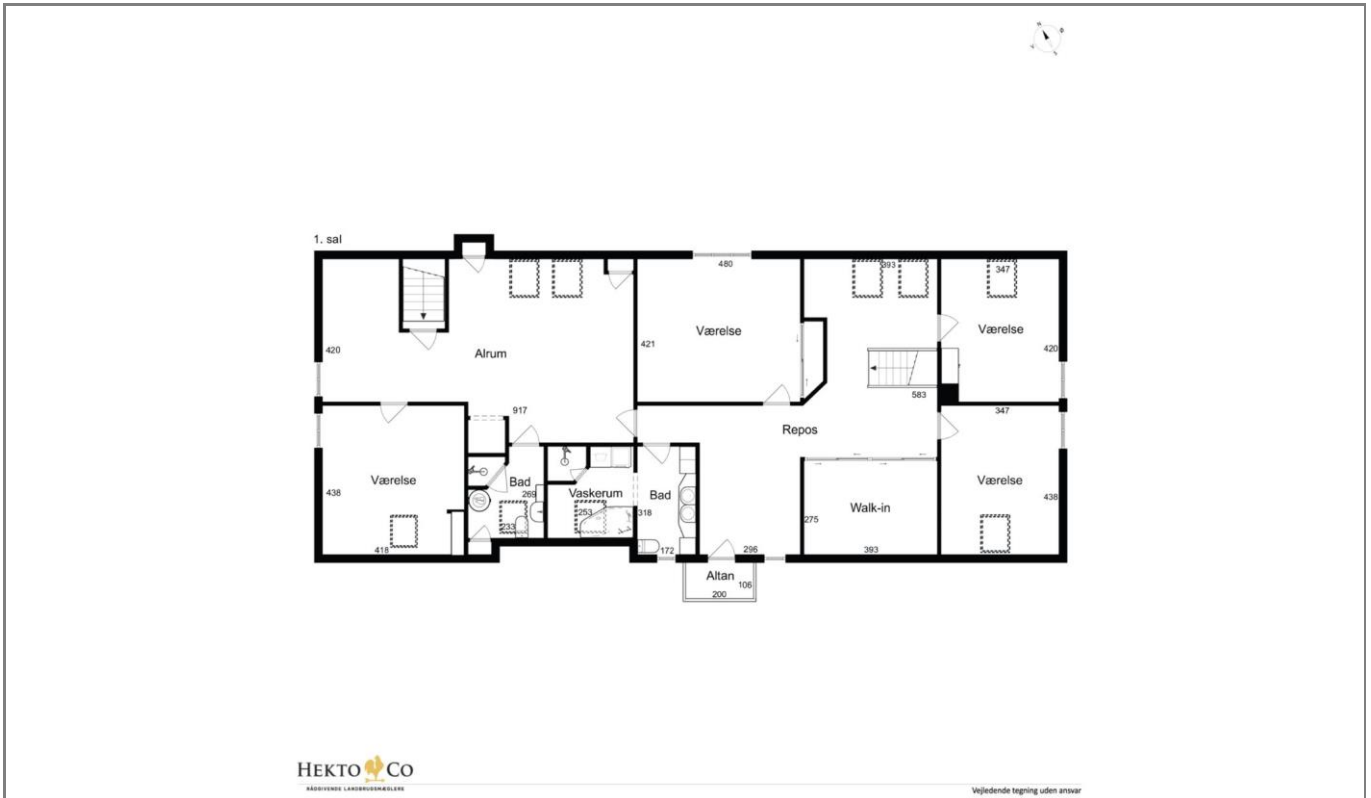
1. sal

480

393

347

Alrum

420

421

Værelse

Værelse

420

583

917

347

Repos

Værelse

438

Bad

269

Vaskerum

253

Bad

318

233

275

Walk-in

Værelse

438

418

172

296

393

Altan

106

200

HEKTO CO

RÅDGIVENDE LANDBRUGSMÆGLERE

Vejledende tegning uden ansvar